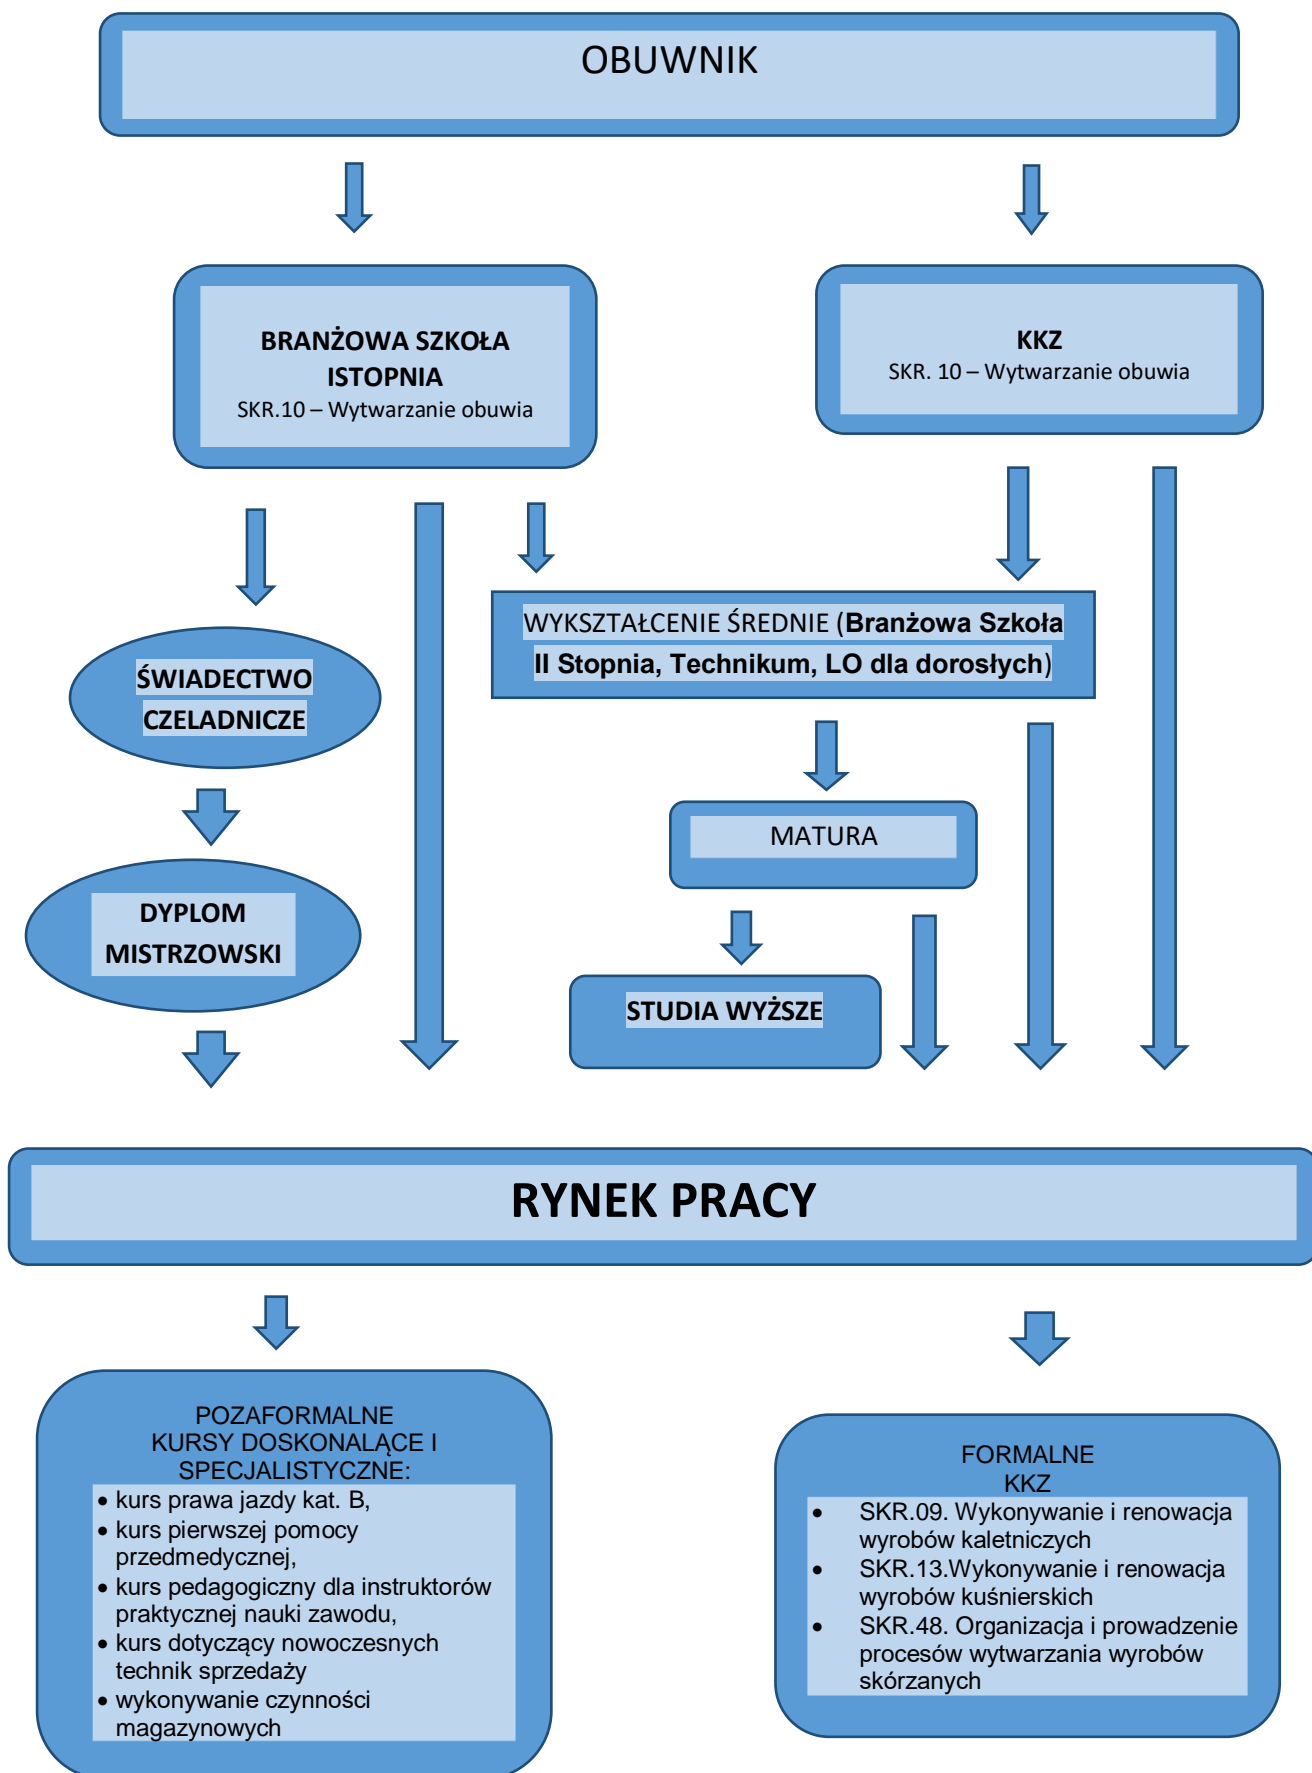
OBUWNIK

BRANŻOWA SZKOŁA ISTOPNIA
SKR.10 – Wytwarzanie obuwia

KKZ
SKR. 10 – Wytwarzanie obuwia

ŚWIADECTWO CZELADNICZE

WYKSZTAŁCENIE ŚREDNIE (**Branżowa Szkoła II Stopnia, Technikum, LO dla dorosłych**)

MATURA

DYPLOM MISTRZOWSKI

STUDIA WYŻSZE

RYNEK PRACY

POZAFORMALNE
KURSY DOSKONALĄCE I SPECJALISTYCZNE:
• kurs prawa jazdy kat. B,
• kurs pierwszej pomocy przedmedycznej,
• kurs pedagogiczny dla instruktorów praktycznej nauki zawodu,
• kurs dotyczący nowoczesnych technik sprzedaży
• wykonywanie czynności magazynowych

FORMALNE
KKZ
• SKR.09. Wykonywanie i renowacja wyrobów kaletniczych
• SKR.13.Wykonywanie i renowacja wyrobów kuśnierskich
• SKR.48. Organizacja i prowadzenie procesów wytwarzania wyrobów skórzanych